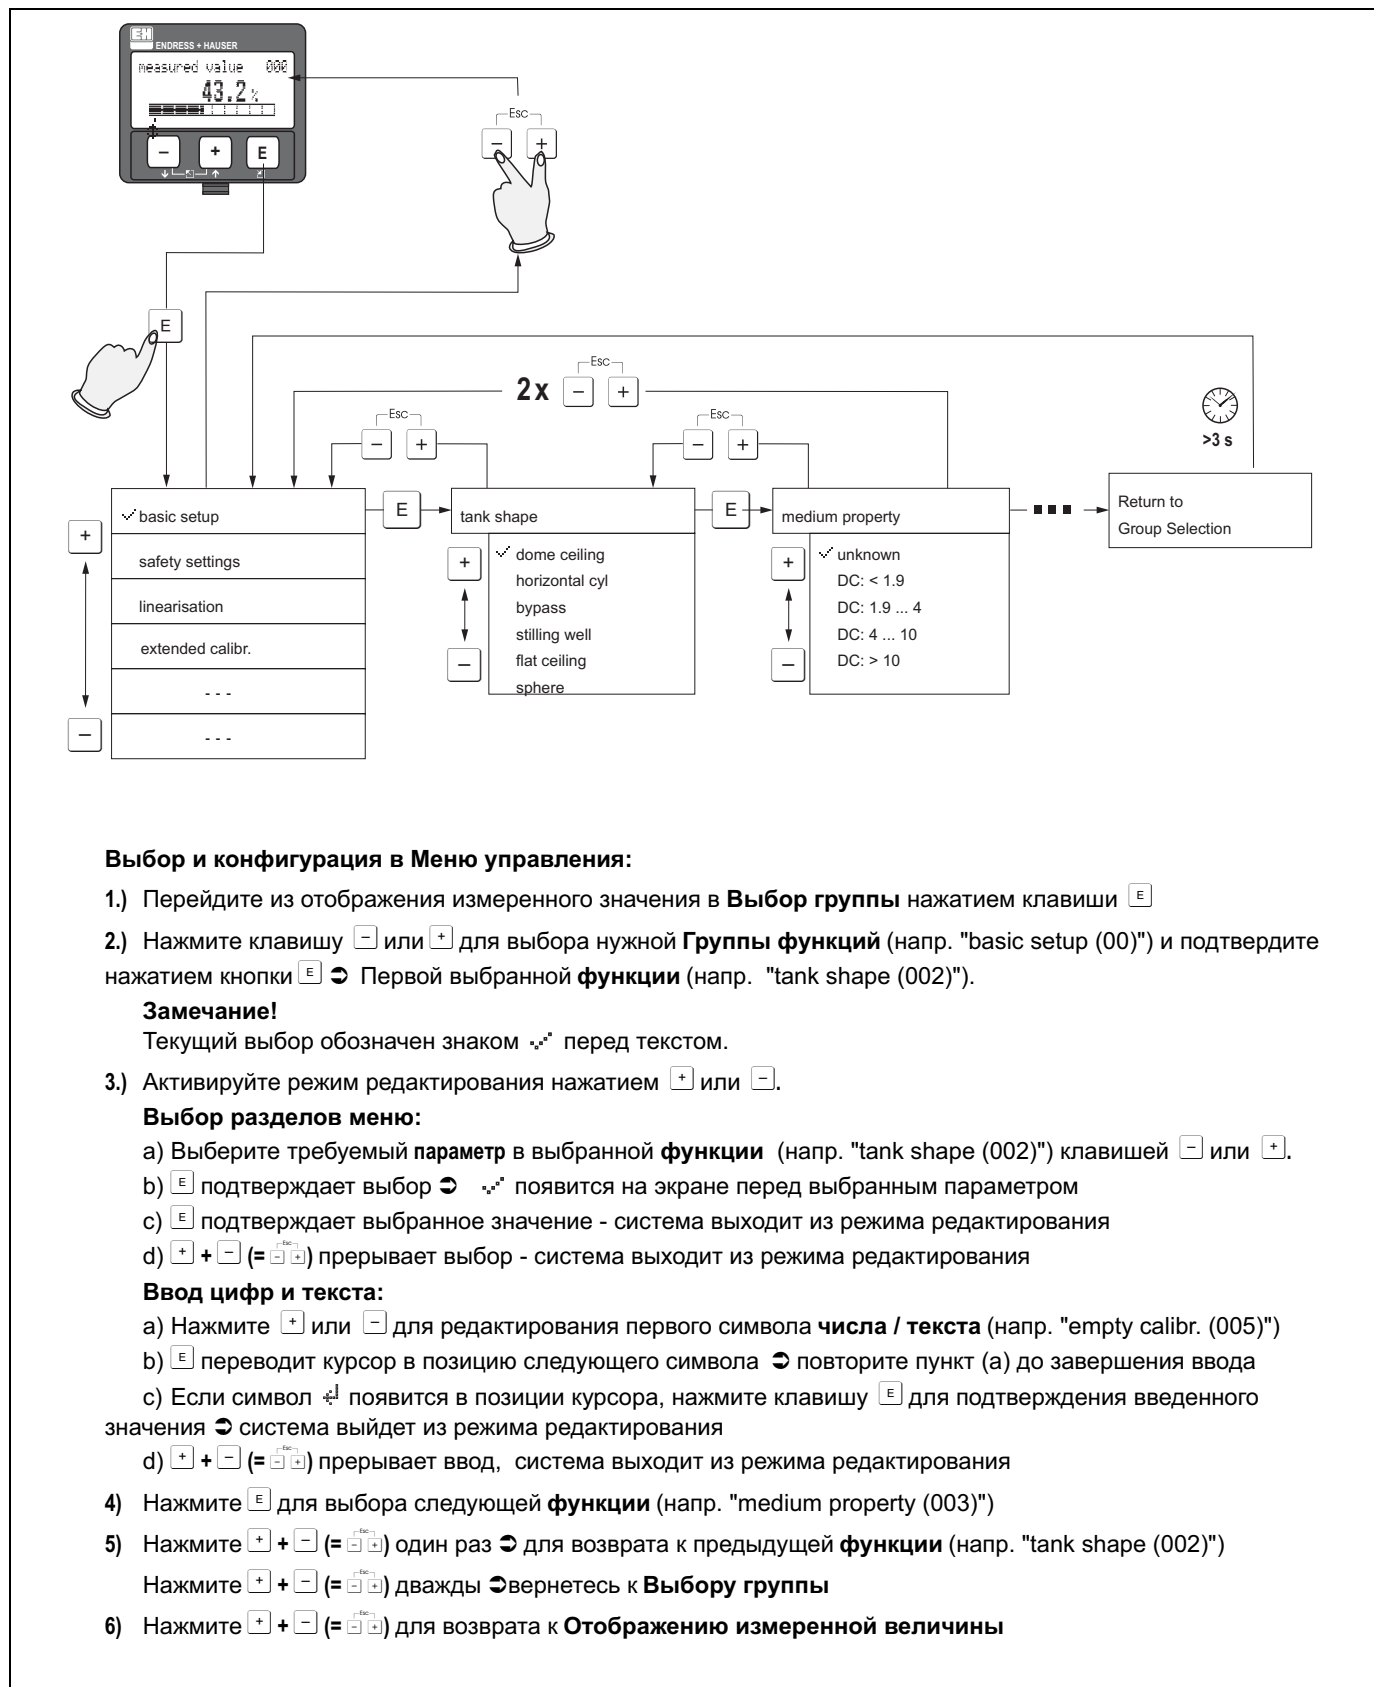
ENDRESS + HAUSER
measured value 000
43.2 %
– + E

Esc
– +

E

2 x Esc – +

Esc – +

Esc – +

>3 s

✓ basic setup
safety settings
linearisation
extended calibr.
- - -
- - -

+
–

E

tank shape
✓ dome ceiling
horizontal cyl
bypass
stilling well
flat ceiling
sphere

+
–

E

medium property
✓ unknown
DC: < 1.9
DC: 1.9 ... 4
DC: 4 ... 10
DC: > 10

+
–

Return to
Group Selection

**Выбор и конфигурация в Меню управления:**

1.) Перейдите из отображения измеренного значения в **Выбор группы** нажатием клавиши E

2.) Нажмите клавишу – или + для выбора нужной **Группы функций** (напр. "basic setup (00)") и подтвердите нажатием кнопки E ➲ Первой выбранной **функции** (напр. "tank shape (002)").

**Замечание!**
Текущий выбор обозначен знаком ✓ перед текстом.

3.) Активируйте режим редактирования нажатием + или –.

**Выбор разделов меню:**

a) Выберите требуемый **параметр** в выбранной **функции** (напр. "tank shape (002)") клавишей – или +.

b) E подтверждает выбор ➲ ✓ появится на экране перед выбранным параметром

c) E подтверждает выбранное значение - система выходит из режима редактирования

d) + + – (= Esc – +) прерывает выбор - система выходит из режима редактирования

**Ввод цифр и текста:**

a) Нажмите + или – для редактирования первого символа **числа / текста** (напр. "empty calibr. (005)")

b) E переводит курсор в позицию следующего символа ➲ повторите пункт (a) до завершения ввода

c) Если символ ↲ появится в позиции курсора, нажмите клавишу E для подтверждения введенного значения ➲ система выйдет из режима редактирования

d) + + – (= Esc – +) прерывает ввод, система выходит из режима редактирования

4) Нажмите E для выбора следующей **функции** (напр. "medium property (003)")

5) Нажмите + + – (= Esc – +) один раз ➲ для возврата к предыдущей **функции** (напр. "tank shape (002)")

Нажмите + + – (= Esc – +) дважды ➲вернетесь к **Выбору группы**

6) Нажмите + + – (= Esc – +) для возврата к **Отображению измеренной величины**